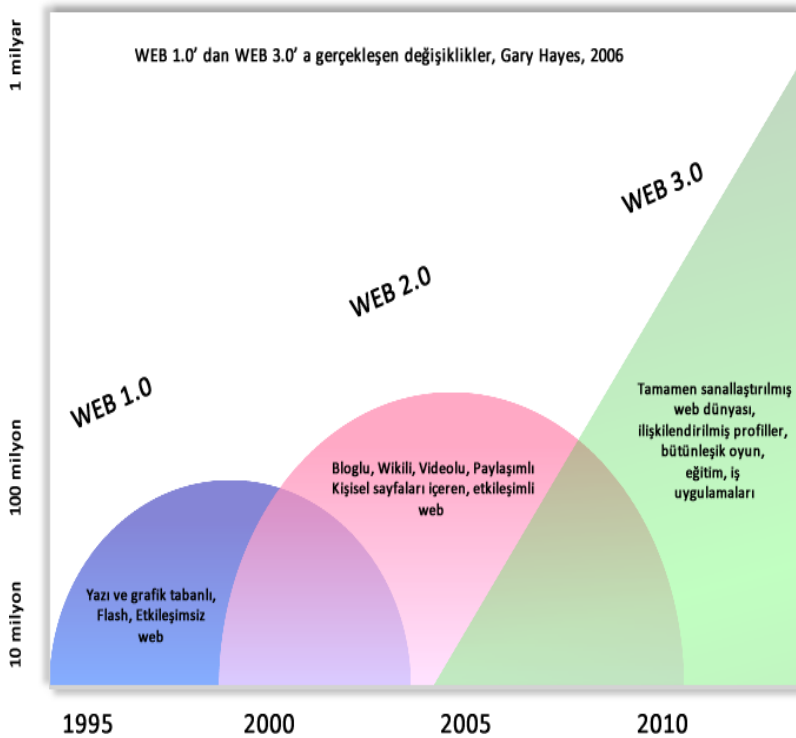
1 milyar

WEB 1.0' dan WEB 3.0' a gerçekleşen değişiklikler, Gary Hayes, 2006

WEB 3.0

WEB 2.0

WEB 1.0

100 milyon

Tamamen sanallaştırılmış web dünyası, ilişkilendirilmiş profiller, bütünleşik oyun, eğitim, iş uygulamaları

Bloglu, Wikili, Videolu, Paylaşımlı Kişisel sayfaları içeren, etkileşimli web

10 milyon

Yazı ve grafik tabanlı, Flash, Etkileşimsiz web

1995 2000 2005 2010